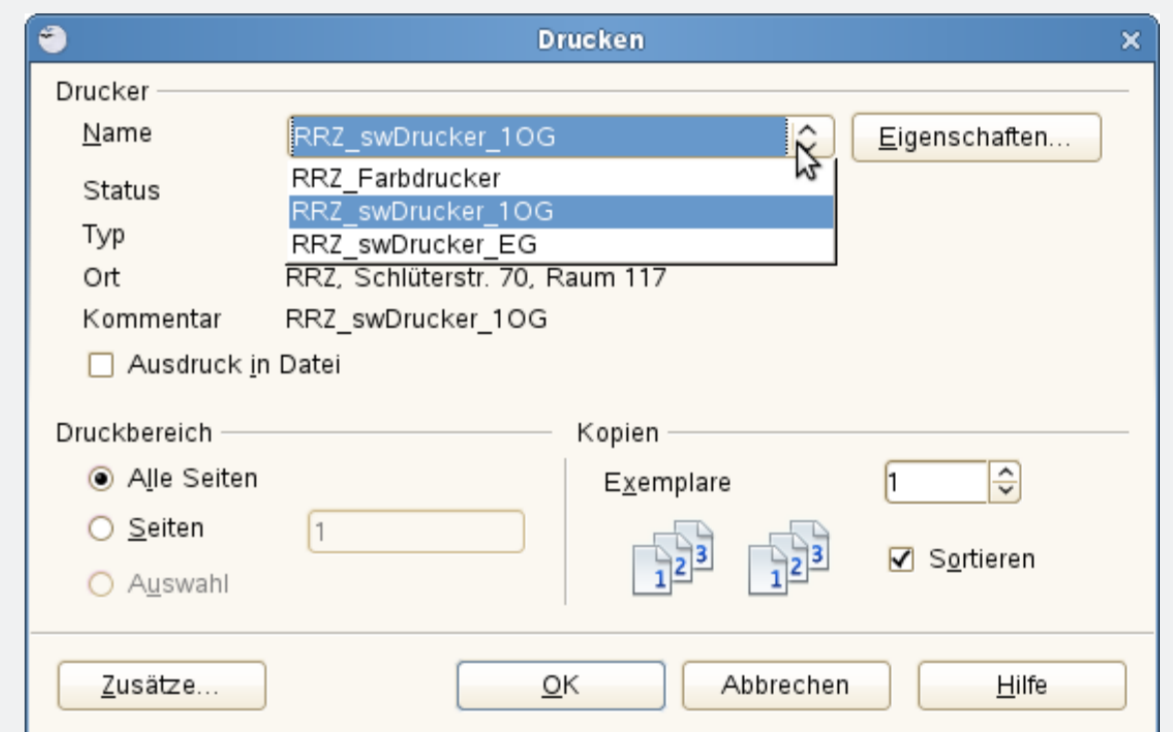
Drucken

Drucker

Name RRZ_swDrucker_1OG

Eigenschaften...

RRZ_Farbdrucker
RRZ_swDrucker_1OG
RRZ_swDrucker_EG

Status

Typ

Ort RRZ, Schlüterstr. 70, Raum 117

Kommentar RRZ_swDrucker_1OG

Ausdruck in Datei

Druckbereich

Alle Seiten

Seiten 1

Auswahl

Kopien

Exemplare 1

1 2 3

1 2 3

Sortieren

Zusätze...

OK

Abbrechen

Hilfe